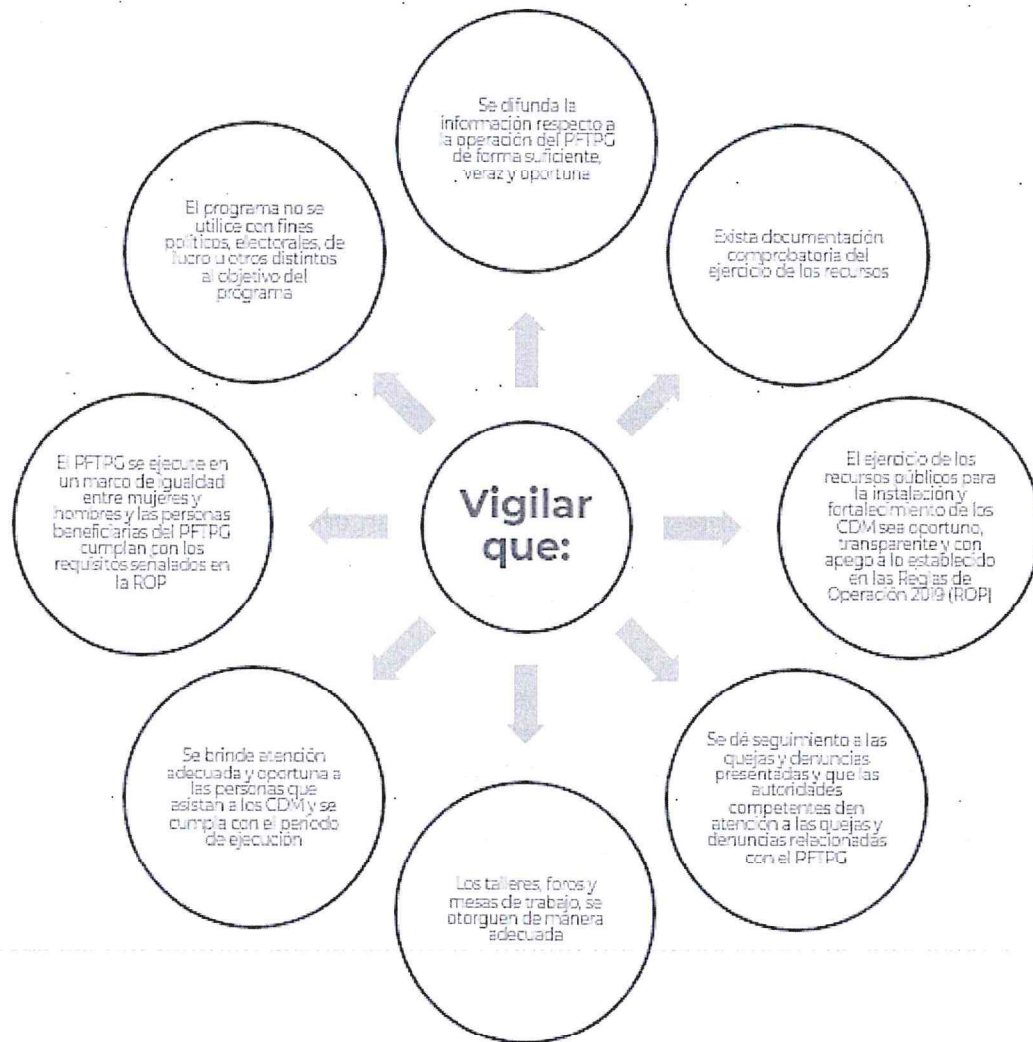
Vigilar que:

Se difunda la información respecto a la operación del PFTPG de forma suficiente, veraz y oportuna

Exista documentación comprobatoria del ejercicio de los recursos

El ejercicio de los recursos públicos para la instalación y fortalecimiento de los CDM sea oportuno, transparente y con apego a lo establecido en las Reglas de Operación 2019 (ROP)

Se dé seguimiento a las quejas y denuncias presentadas y que las autoridades competentes den atención a las quejas y denuncias relacionadas con el PFTPG

Los talleres, foros y mesas de trabajo, se otorguen de manera adecuada

Se brinde atención adecuada y oportuna a las personas que asistan a los CDM y se cumpla con el periodo de ejecución

El PFTPG se ejecute en un marco de igualdad entre mujeres y hombres y las personas beneficiarias del PFTPG cumplan con los requisitos señalados en la ROP

El programa no se utilice con fines políticos, electorales, de lucro u otros distintos al objetivo del programa